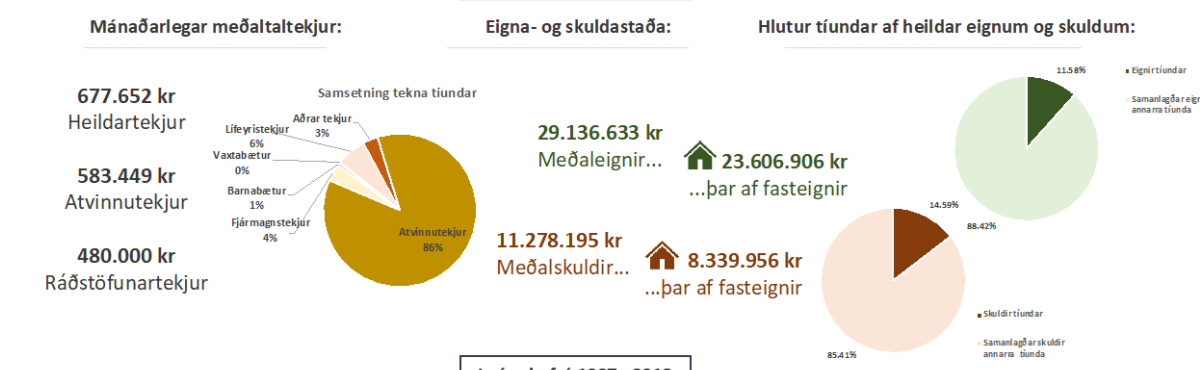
Mánaðarlegar meðaltaltekjur:

677.652 kr
Heildartekjur

583.449 kr
Atvinnutekjur

480.000 kr
Ráðstöfunartekjur

Samsetning tekna tíundar

Aðrar tekjur
3%
Lífeyristekjur
6%
Vaxtabætur
0%
Barnabætur
1%
Fjármagnstekjur
4%
Atvinnutekjur
86%

Eigna- og skuldastaða:

29.136.633 kr
Meðaleignir...

23.606.906 kr
...þar af fasteignir

11.278.195 kr
Meðalskuldir...

8.339.956 kr
...þar af fasteignir

Hlutur tíundar af heildar eignum og skuldum:

11.58%
88.42%
Eignir tíundar
Samanlagðar eignir annarra tíunda

14.59%
85.41%
Skuldir tíundar
Samanlagðar skuldir annarra tíunda

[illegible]